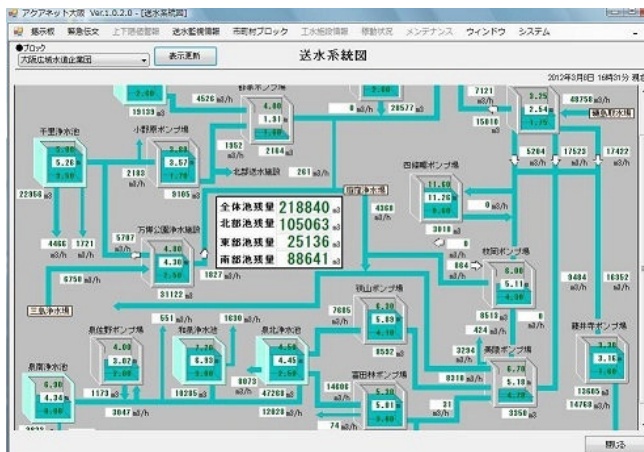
アクアネット大阪 Ver.1.0.2.0 - [送水系統図]

掲示板 緊急伝文 上下限値管理 送水監視情報 市町村ブロック 工水施設情報 移動状況 メンテナンス ウィンドウ システム

●ブロック
大阪広域水道企業団
表示更新

送水系統図

2012年3月8日 16時31分 現在

19139 m3/h
4526 m3/h
(拡)泉ポンプ場
4.00
1.91
1.20
0 m3/h
29577 m3/h
7121 m3/h
3.25
2.54
1.75
49758 m3/h
15010 m3/h
千里浄水池
5.26
小部原ポンプ場
3.57
1952 m3/h
2164 m3/h
北部送水施設
261 m3/h
22956 m3/h
2183 m3/h
9105 m3/h
5264 m3/h
17523 m3/h
17422 m3/h
四條畷ポンプ場
11.60
11.26
0 m3/h
3018 m3/h
全体池残量 218840 m3
北部池残量 105063 m3
東部池残量 25136 m3
南部池残量 88641 m3
4368 m3/h
5797 m3/h
万博公園浄水施設
4.30
4.30
2.50
4466 m3/h
1721 m3/h
1027 m3/h
0 m3/h
864 m3/h
枚岡ポンプ場
8.00
5.11
4.30
6750 m3/h
31122 m3
三島浄水場
9484 m3/h
16352 m3/h
551 m3/h
1030 m3/h
狭山ポンプ場
6.30
5.89
4.10
7685 m3/h
8513 m3/h
0 m3/h
泉佐野ポンプ場
4.00
3.07
2.00
和泉浄水池
7.20
6.93
5.80
泉北浄水池
4.54
4.45
2.50
8532 m3/h
424 m3/h
3294 m3/h
美陵ポンプ場
6.70
5.18
4.70
寝屋川ポンプ場
3.70
3.16
2.00
8073 m3/h
47269 m3
0318 m3/h
1173 m3/h
10205 m3/h
富田林ポンプ場
5.81
14608 m3/h
3250 m3/h
13585 m3/h
泉南浄水池
6.30
4.34
3.60
3047 m3/h
12820 m3/h
74 m3/h
31 m3/h
14769 m3/h

閉じる